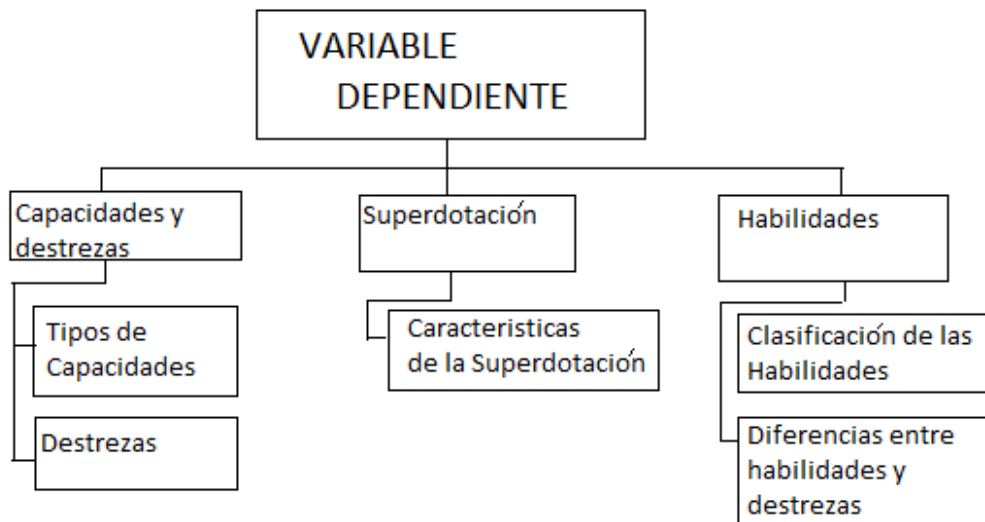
VARIABLE DEPENDIENTE

Capacidades y destrezas

Tipos de Capacidades

Destrezas

Superdotación

Caracteristicas de la Superdotación

Habilidades

Clasificación de las Habilidades

Diferencias entre habilidades y destrezas